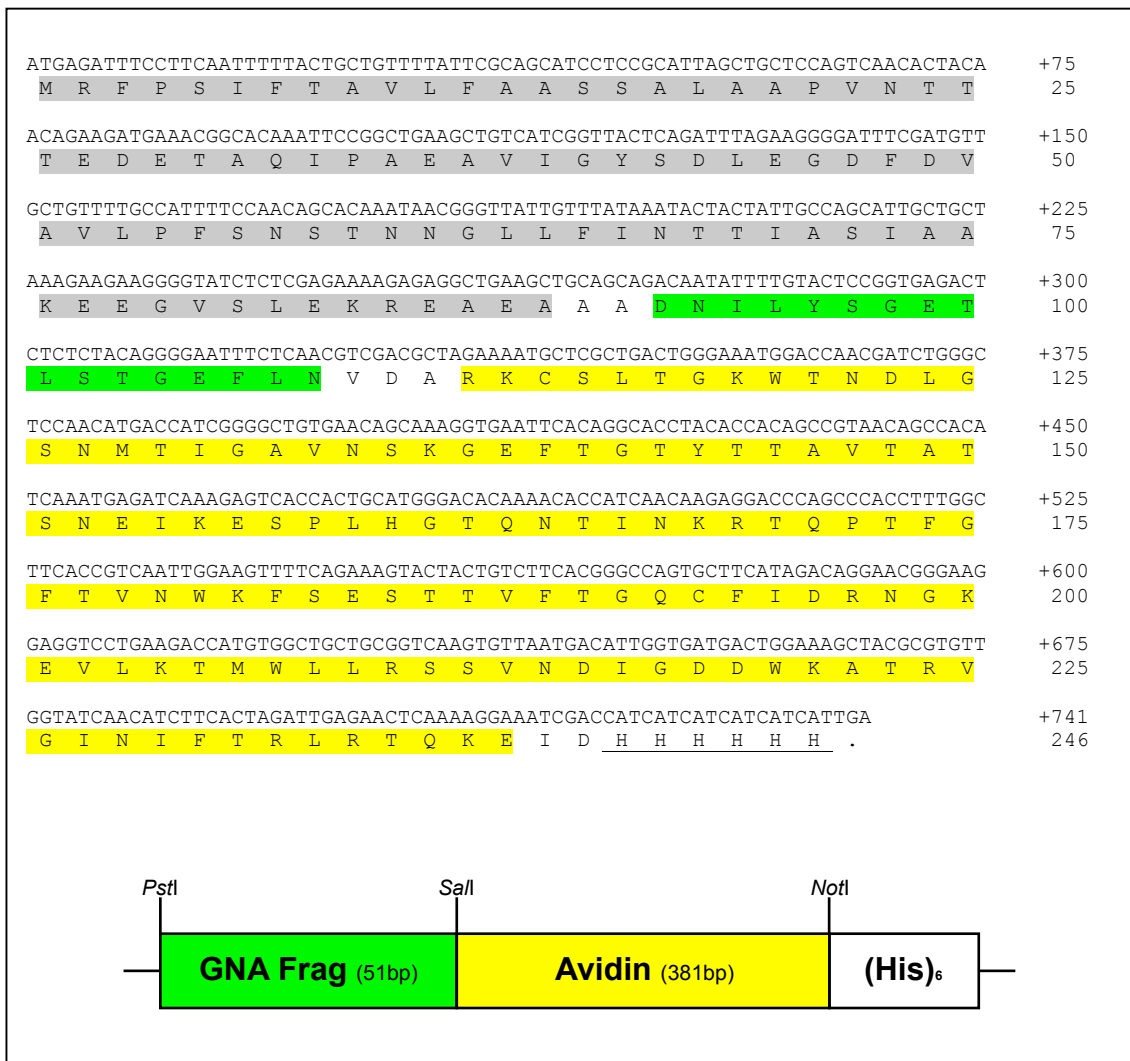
ATGAGATTTCCTTCAATTTTTACTGCTGTTTTATTCGCAGCATCCTCCGCATTAGCTGCTCCAGTCAACACTACA +75
M R F P S I F T A V L F A A S S A L A A P V N T T 25

ACAGAAGATGAAACGGCACAAATTCCGGCTGAAGCTGTCATCGGTTACTCAGATTTAGAAGGGGATTTCGATGTT +150
T E D E T A Q I P A E A V I G Y S D L E G D F D V 50

GCTGTTTTGCCATTTTCCAACAGCACAAATAACGGGTTATTGTTTATAAATACTACTATTGCCAGCATTGCTGCT +225
A V L P F S N S T N N G L L F I N T T I A S I A A 75

AAAGAAGAAGGGGTATCTCTCGAGAAAAGAGAGGCTGAAGCTGCAGCAGACAATATTTTGTACTCCGGTGAGACT +300
K E E G V S L E K R E A E A A A D N I L Y S G E T 100

CTCTCTACAGGGGAATTTCTCAACGTCGACGCTAGAAAATGCTCGCTGACTGGGAAATGGACCAACGATCTGGGC +375
L S T G E F L N V D A R K C S L T G K W T N D L G 125

TCCAACATGACCATCGGGGCTGTGAACAGCAAAGGTGAATTCACAGGCACCTACACCACAGCCGTAACAGCCACA +450
S N M T I G A V N S K G E F T G T Y T T A V T A T 150

TCAAATGAGATCAAAGAGTCACCACTGCATGGGACACAAAACACCATCAACAAGAGGACCCAGCCCACCTTTGGC +525
S N E I K E S P L H G T Q N T I N K R T Q P T F G 175

TTCACCGTCAATTGGAAGTTTTCAGAAAGTACTACTGTCTTCACGGGCCAGTGCTTCATAGACAGGAACGGGAAG +600
F T V N W K F S E S T T V F T G Q C F I D R N G K 200

GAGGTCCTGAAGACCATGTGGCTGCTGCGGTCAAGTGTTAATGACATTGGTGATGACTGGAAAGCTACGCGTGTT +675
E V L K T M W L L R S S V N D I G D D W K A T R V 225

GGTATCAACATCTTCACTAGATTGAGAACTCAAAAGGAAATCGACCATCATCATCATCATCATTGA +741
G I N I F T R L R T Q K E I D H H H H H H . 246

PstI SalI NotI
GNA Frag (51bp) Avidin (381bp) (His)₆